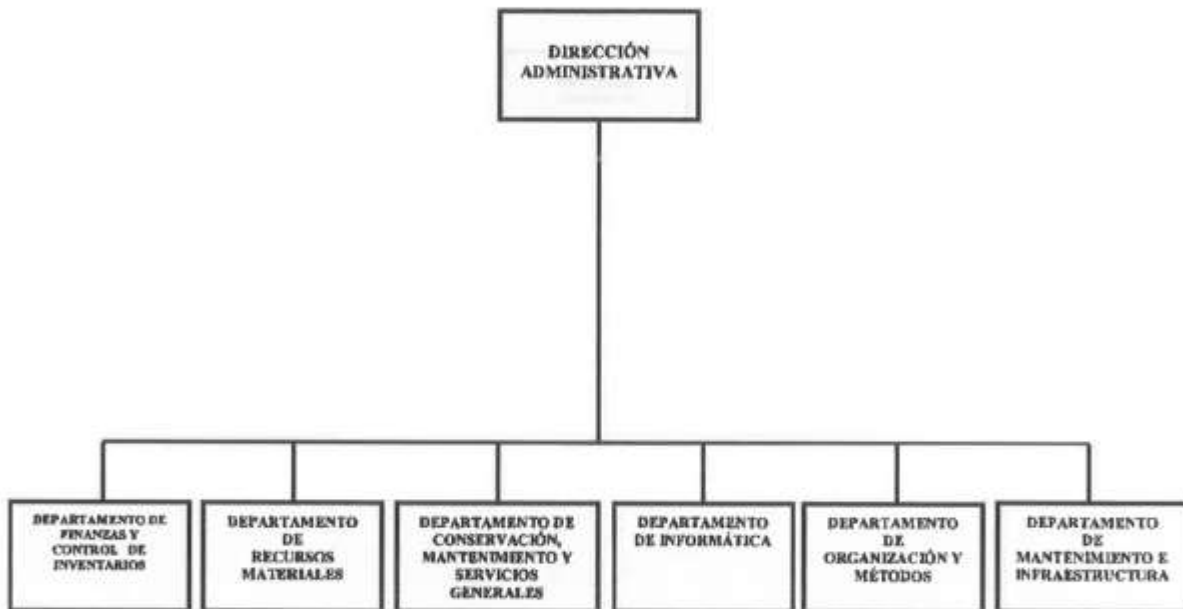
DIRECCIÓN ADMINISTRATIVA

DEPARTAMENTO DE FINANZAS Y CONTROL DE INVENTARIOS

DEPARTAMENTO DE RECURSOS MATERIALES

DEPARTAMENTO DE CONSERVACIÓN, MANTENIMIENTO Y SERVICIOS GENERALES

DEPARTAMENTO DE INFORMÁTICA

DEPARTAMENTO DE ORGANIZACIÓN Y MÉTODOS

DEPARTAMENTO DE MANTENIMIENTO E INFRAESTRUCTURA